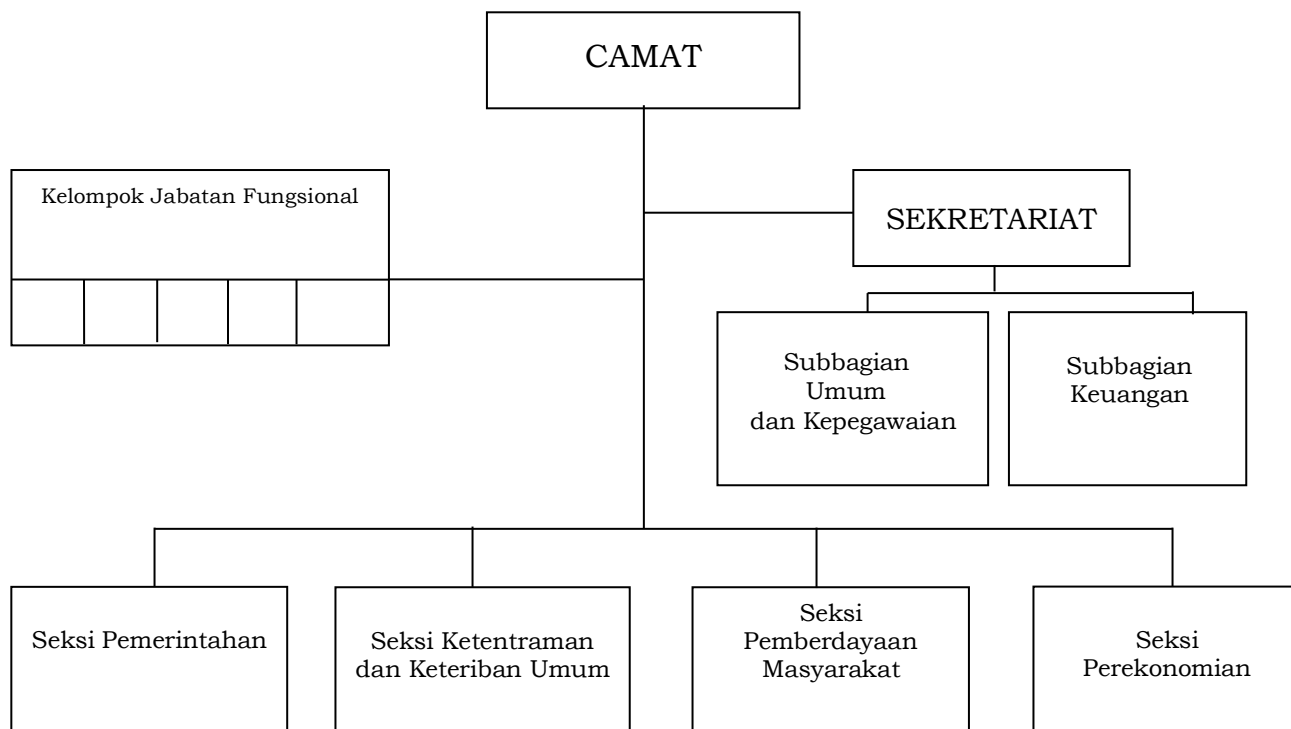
CAMAT

Kelompok Jabatan Fungsional

SEKRETARIAT

Subbagian Umum dan Kepegawaian

Subbagian Keuangan

Seksi Pemerintahan

Seksi Ketentraman dan Keteriban Umum

Seksi Pemberdayaan Masyarakat

Seksi Perekonomian